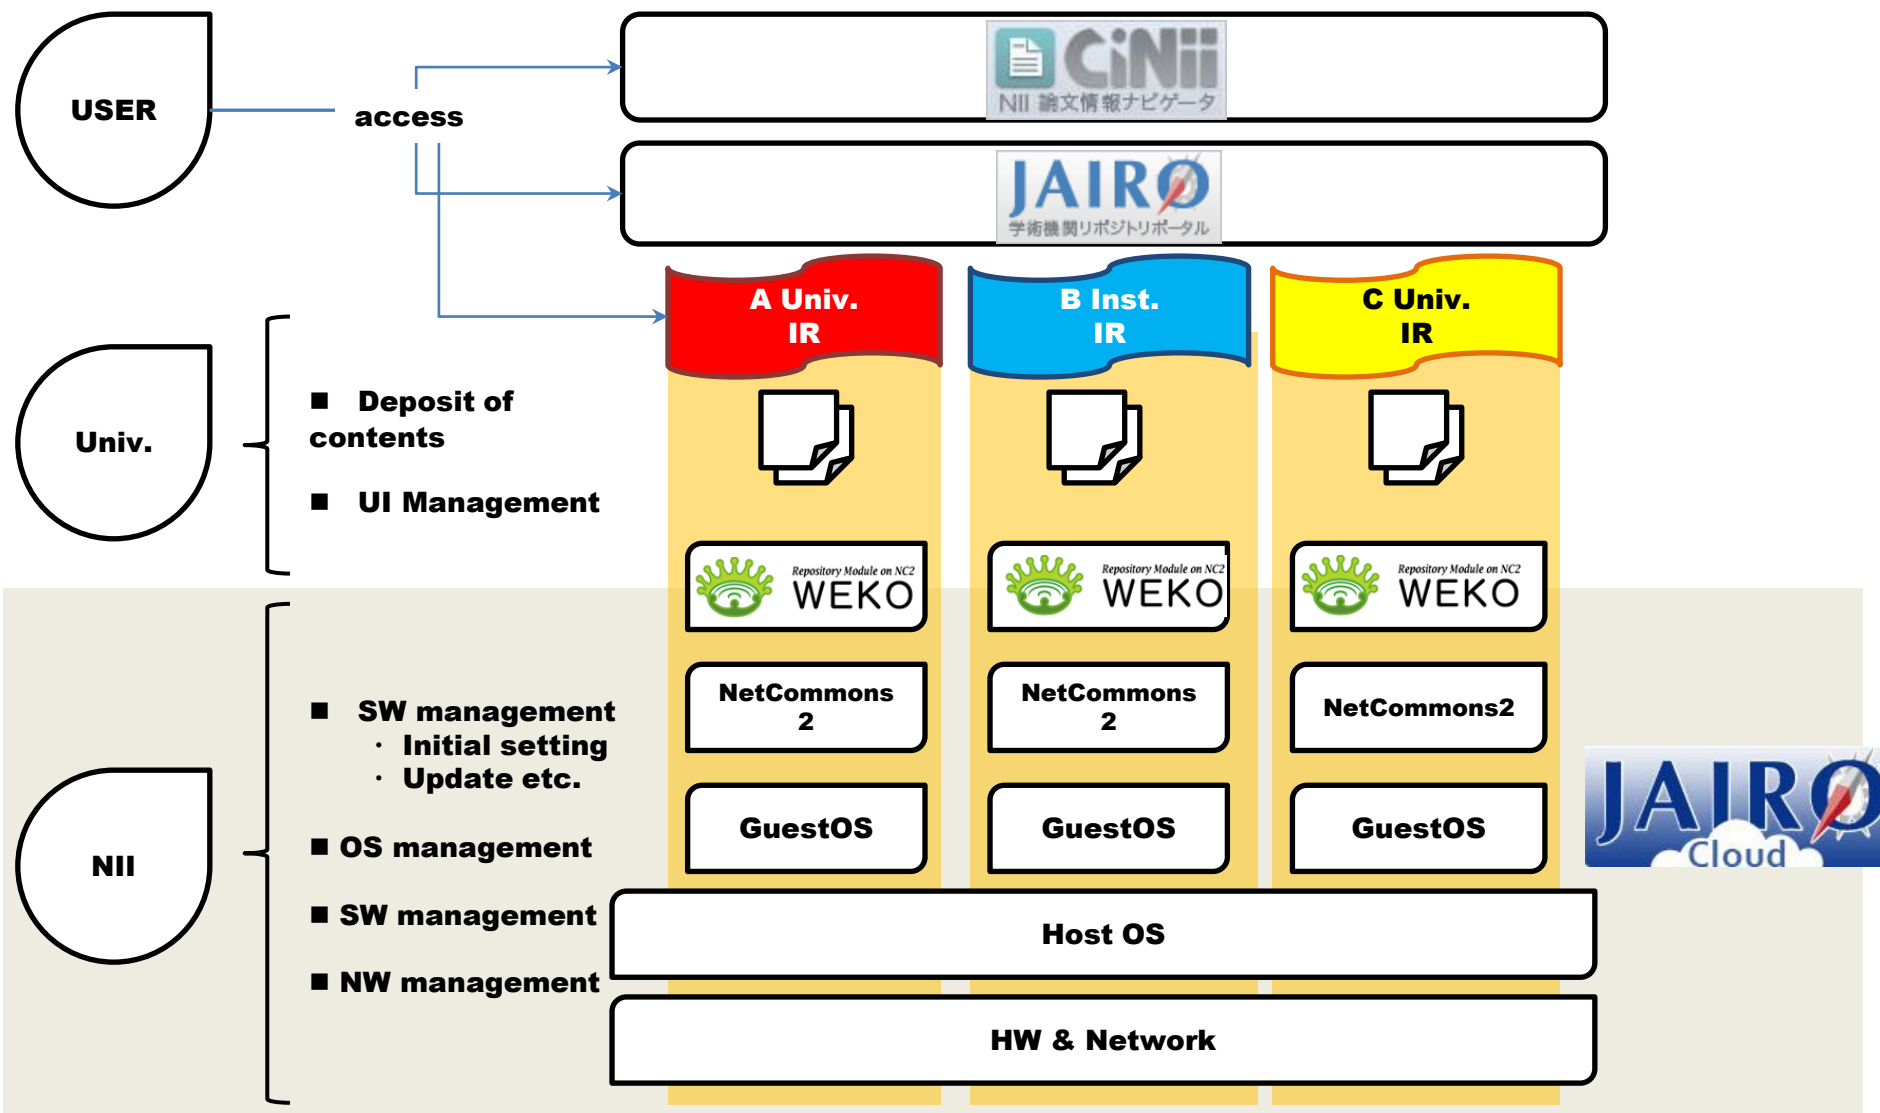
USER

access

CiNii
NII 論文情報ナビゲータ

JAIRO
学術機関リポジトリポータル

A Univ.
IR

B Inst.
IR

C Univ.
IR

Univ.

■ Deposit of contents

■ UI Management

Repository Module on NC2
WEKO

Repository Module on NC2
WEKO

Repository Module on NC2
WEKO

NetCommons 2

NetCommons 2

NetCommons2

NII

■ SW management
・ Initial setting
・ Update etc.

■ OS management

■ SW management

■ NW management

GuestOS

GuestOS

GuestOS

JAIRO Cloud

Host OS

HW & Network